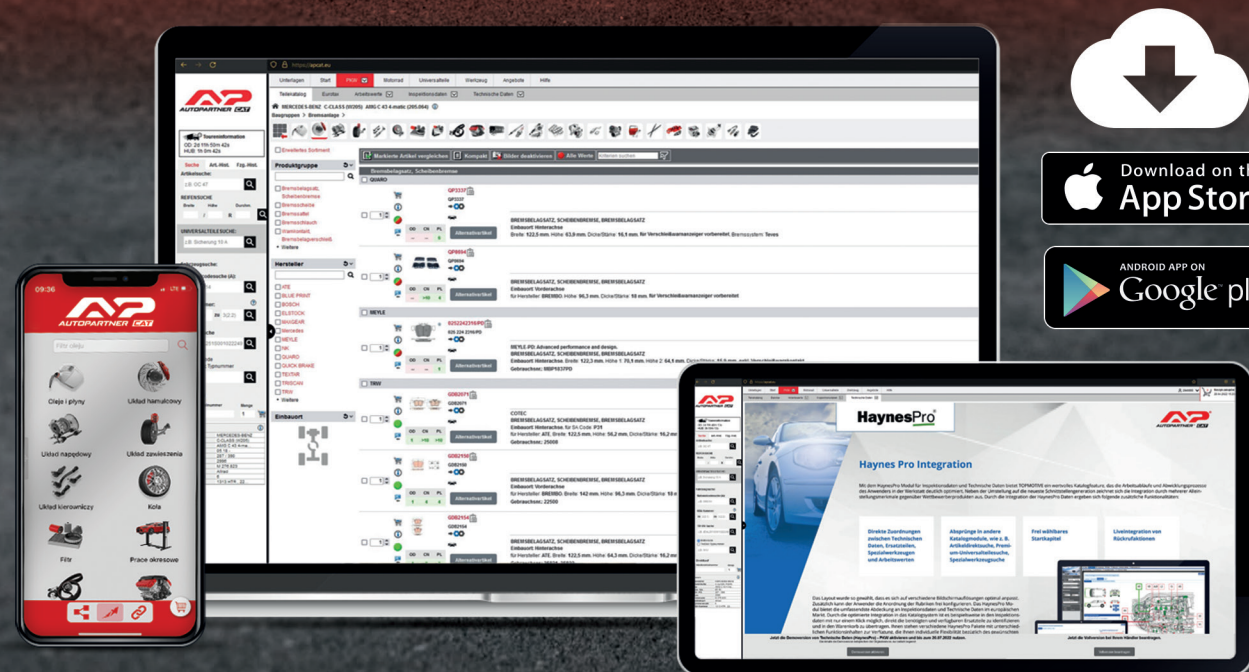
Download on the
App Store

ANDROID APP ON
Google play

https://apcat.eu

Unterlagen Start PKW Motorrad Universalteile Werkzeug Angebote Hilfe

Teilekatalog Eurotax Arbeitswerte Inspektionsdaten Technische Daten

MERCEDES-BENZ C-CLASS (W205) AMG C 43 4-matic (205.064)

Baugruppen > Bremsanlage >

AUTOPARTNER CAT

Toureninformation

Suche Art.-Hist. Fzg.-Hist.

Artikelsuche:

z.B. OC 47

REIFENSUCHE

UNIVERSALTEILE SUCHE:

z.B. Sicherung 10 A

Erweitertes Sortiment

Produktgruppe

Bremsbelagsatz, Scheibenbremse
Bremsscheibe
Bremssattel
Bremsschlauch
Warnkontakt, Bremsbelagverschleiß
Weitere

Hersteller

ATE
BLUE PRINT
BOSCH
ELSTOCK
MAXGEAR
Mercedes
MEYLE
NK
QUARO
QUICK BRAKE
TEXTAR
TRISCAN
TRW
Weitere

Einbauort

Markierte Artikel vergleichen Kompakt Bilder deaktivieren Alle Werte

Bremsbelagsatz, Scheibenbremse

QUARO

QP3337

BREMSBELAGSATZ, SCHEIBENBREMSE, BREMSBELAGSATZ
Einbauort: Hinterachse
Breite: 122,5 mm; Höhe: 63,9 mm; Dicke/Stärke: 16,1 mm; für Verschleißwarnanzeiger vorbereitet; Bremssystem: Teves

Alternativartikel

QP6604

BREMSBELAGSATZ, SCHEIBENBREMSE, BREMSBELAGSATZ
Einbauort: Vorderachse
für Hersteller BREMBO; Höhe: 96,3 mm; Dicke/Stärke: 18 mm; für Verschleißwarnanzeiger vorbereitet

MEYLE

025 224 2316/PD

MEYLE-PD: Advanced performance and design.
BREMSBELAGSATZ, SCHEIBENBREMSE, BREMSBELAGSATZ
Einbauort: Hinterachse; Breite: 122,5 mm; Höhe 1: 70,5 mm; Höhe 2: 64,1 mm; Dicke/Stärke: 16,6 mm; nicht Verschleißwarnkontakt
Gebrauchsnr.: MBP1637PD

TRW

GDB2671

COTEC
BREMSBELAGSATZ, SCHEIBENBREMSE, BREMSBELAGSATZ
Einbauort: Hinterachse; für Sh Code: P31
für Hersteller ATE; Breite: 122,5 mm; Höhe: 56,2 mm; Dicke/Stärke: 16,2 mm
Gebrauchsnr.: 25008

GDB2150

BREMSBELAGSATZ, SCHEIBENBREMSE, BREMSBELAGSATZ
Einbauort: Vorderachse
für Hersteller BREMBO; Breite: 142 mm; Höhe: 96,3 mm; Dicke/Stärke: 18 mm
Gebrauchsnr.: 22500

GDB2154

BREMSBELAGSATZ, SCHEIBENBREMSE, BREMSBELAGSATZ
Einbauort: Hinterachse
für Hersteller ATE; Breite: 122,5 mm; Höhe: 64,3 mm; Dicke/Stärke: 16,2 mm

09:36

AUTOPARTNER CAT

Filtr olejów

Oleje i płyny
Układ hamulcowy
Układ napędowy
Układ zawieszenia
Układ kierowniczy
Koła
Filtr
Prace okresowe

HaynesPro

AUTOPARTNER CAT

Haynes Pro Integration

Direkte Zuordnungen zwischen Technischen Daten, Ersatzteilen, Spezialwerkzeugen und Arbeitswerten

Absprünge in andere Katalogmodule, wie z. B. Artikeldirektsuche, Premium-Universalteilesuche, Spezialwerkzeugsuche

Frei wählbares Startkapitel

Liveintegration von Rückrufaktionen